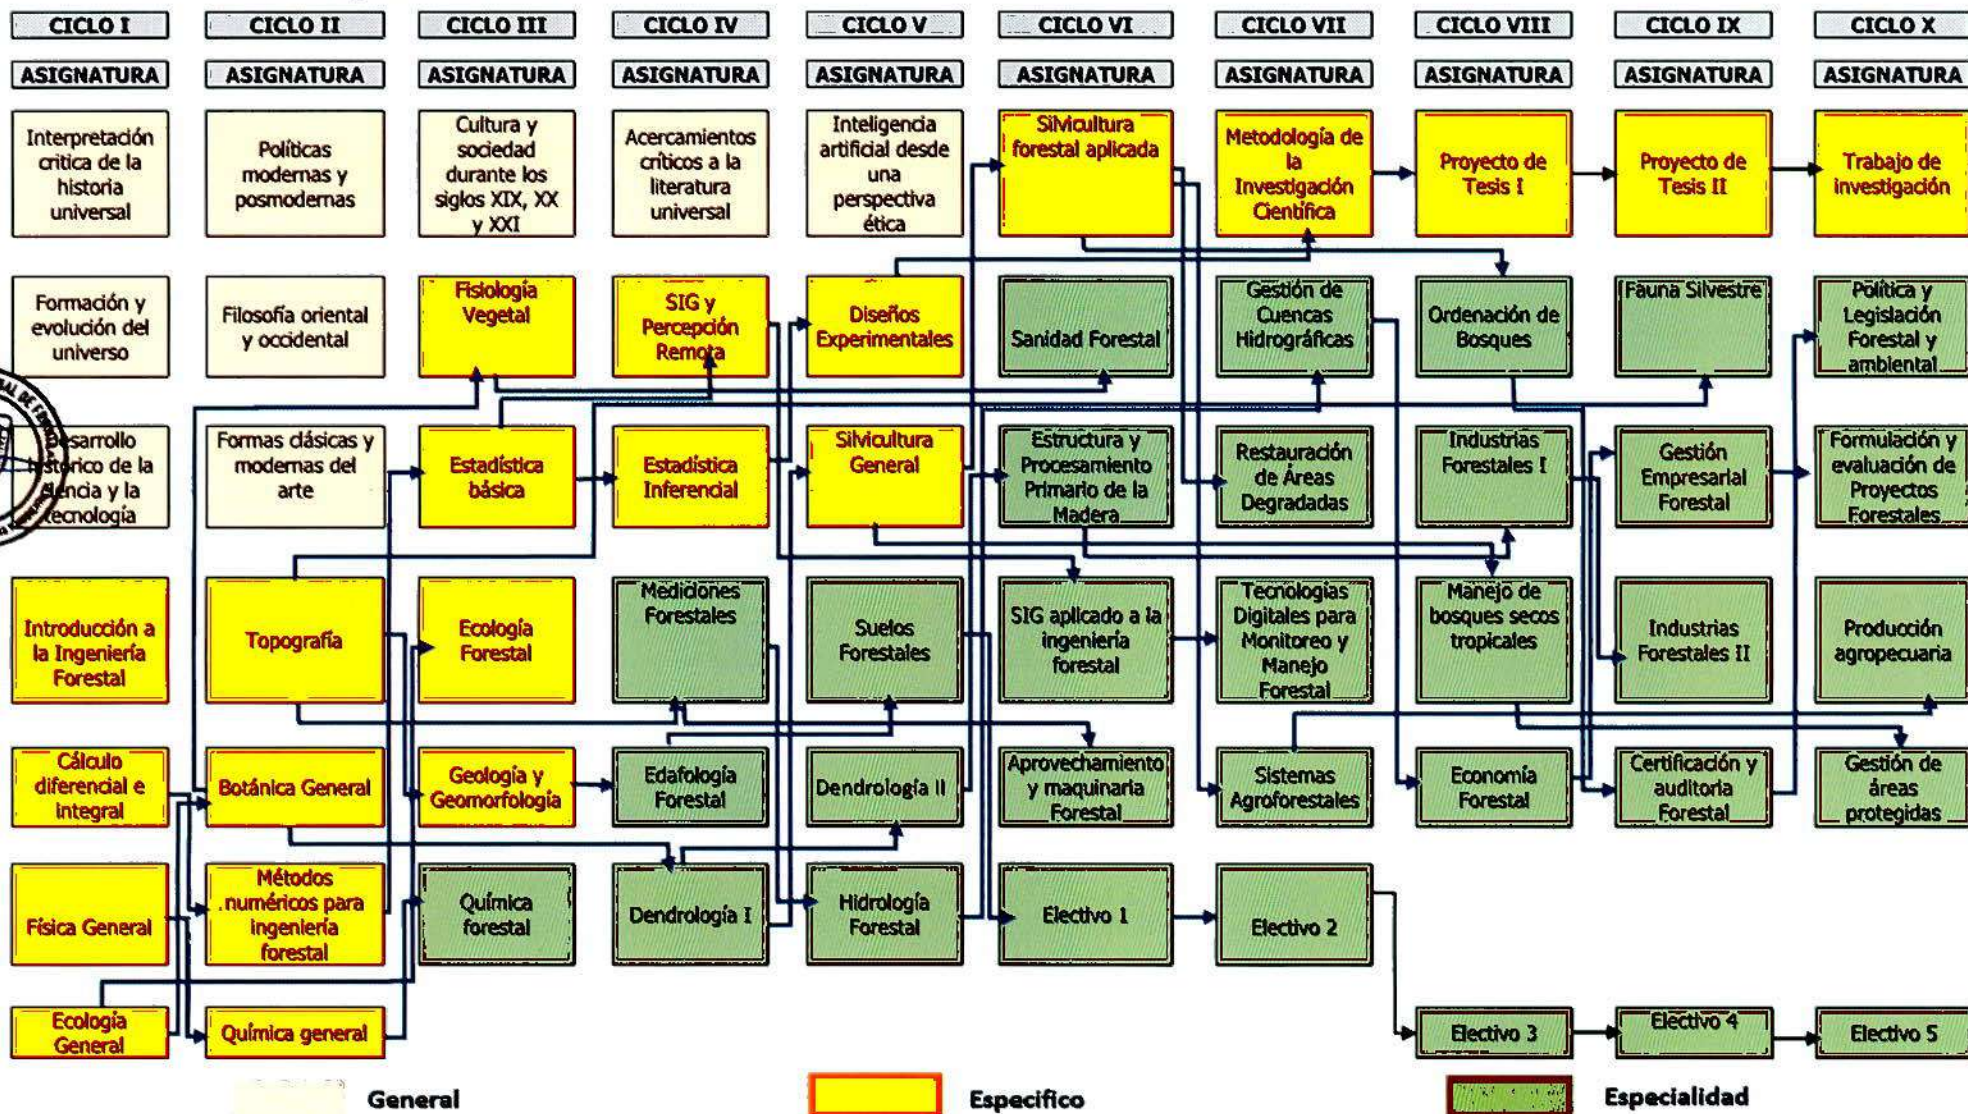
| CICLO I | CICLO II | CICLO III | CICLO IV | CICLO V | CICLO VI | CICLO VII | CICLO VIII | CICLO IX | CICLO X |
|---|---|---|---|---|---|---|---|---|---|
| ASIGNATURA | ASIGNATURA | ASIGNATURA | ASIGNATURA | ASIGNATURA | ASIGNATURA | ASIGNATURA | ASIGNATURA | ASIGNATURA | ASIGNATURA |
| Interpretación crítica de la historia universal | Políticas modernas y posmodernas | Cultura y sociedad durante los siglos XIX, XX y XXI | Acercamientos críticos a la literatura universal | Inteligencia artificial desde una perspectiva ética | Silvicultura forestal aplicada | Metodología de la Investigación Científica | Proyecto de Tesis I | Proyecto de Tesis II | Trabajo de investigación |
| Formación y evolución del universo | Filosofía oriental y occidental | Fisiología Vegetal | SIG y Percepción Remota | Diseños Experimentales | Sanidad Forestal | Gestión de Cuencas Hidrográficas | Ordenación de Bosques | Fauna Silvestre | Política y Legislación Forestal y ambiental |
| Desarrollo histórico de la ciencia y la tecnología | Formas clásicas y modernas del arte | Estadística básica | Estadística Inferencial | Silvicultura General | Estructura y Procesamiento Primario de la Madera | Restauración de Áreas Degradadas | Industrias Forestales I | Gestión Empresarial Forestal | Formulación y evaluación de Proyectos Forestales |
| Introducción a la Ingeniería Forestal | Topografía | Ecología Forestal | Mediciones Forestales | Suelos Forestales | SIG aplicado a la ingeniería forestal | Tecnologías Digitales para Monitoreo y Manejo Forestal | Manejo de bosques secos tropicales | Industrias Forestales II | Producción agropecuaria |
| Cálculo diferencial e integral | Botánica General | Geología y Geomorfología | Edafología Forestal | Dendrología II | Aprovechamiento y maquinaria Forestal | Sistemas Agroforestales | Economía Forestal | Certificación y auditoría Forestal | Gestión de áreas protegidas |
| Física General | Métodos numéricos para ingeniería forestal | Química forestal | Dendrología I | Hidrología Forestal | Electivo 1 | Electivo 2 | | | |
| Ecología General | Química general | | | | | | Electivo 3 | Electivo 4 | Electivo 5 |

General
Específico
Especialidad